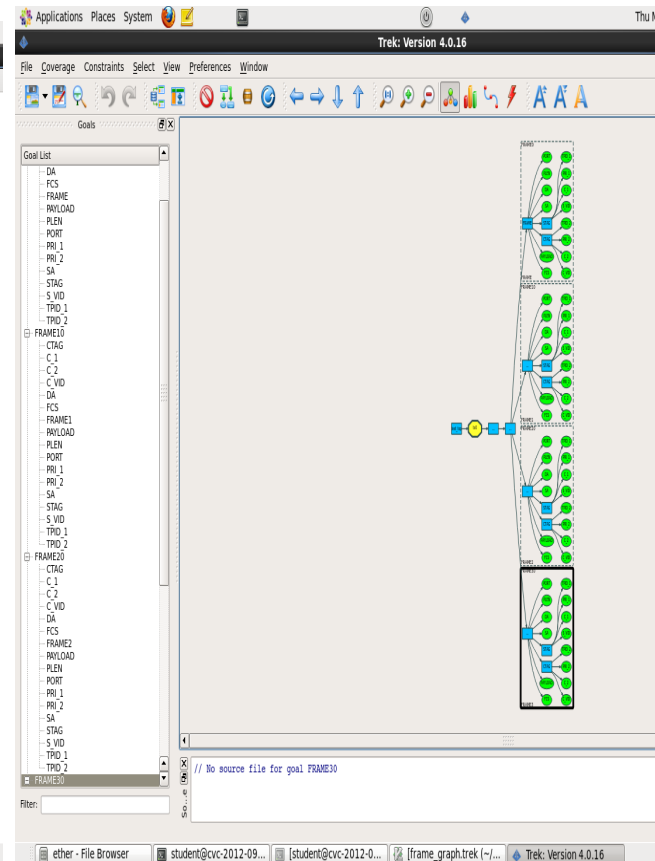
Applications Places System

Thu M

Trek: Version 4.0.16

File Coverage Constraints Select View Preferences Window

Goals

Goal List

DA
FCS
FRAME
PAYLOAD
PLEN
PORT
PRI_1
PRI_2
SA
STAG
S_VID
TPID_1
TPID_2
FRAME10
CTAG
C_1
C_2
C_VID
DA
FCS
FRAME1
PAYLOAD
PLEN
PORT
PRI_1
PRI_2
SA
STAG
S_VID
TPID_1
TPID_2
FRAME20
CTAG
C_1
C_2
C_VID
DA
FCS
FRAME2
PAYLOAD
PLEN
PORT
PRI_1
PRI_2
SA
STAG
S_VID
TPID_1
TPID_2
FRAME30

Filter:

// No source file for goal FRAME30

So...e

ether - File Browser | student@cvc-2012-09... | [student@cvc-2012-0... | [frame_graph.trek (~/... | Trek: Version 4.0.16